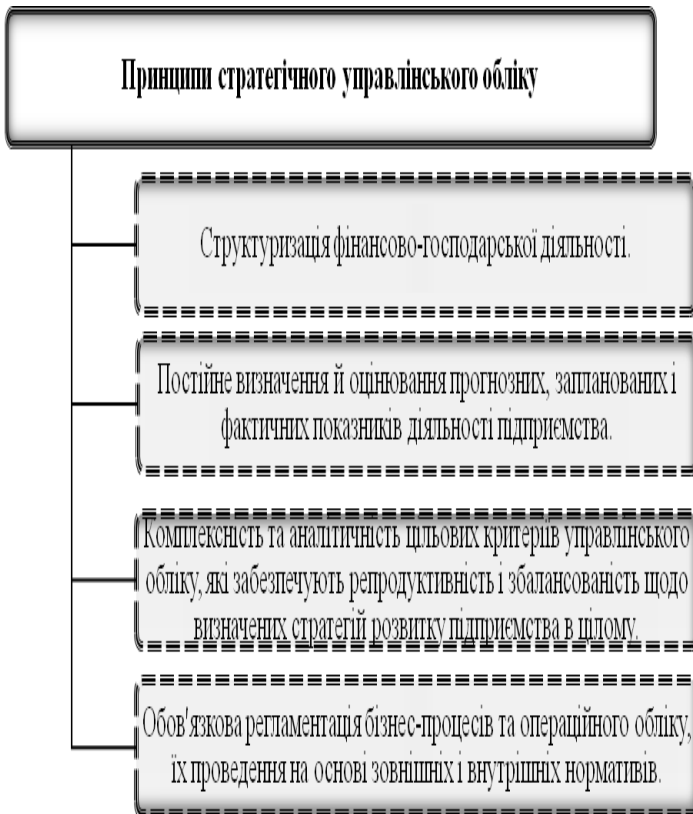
Принципи стратегічного управлінського обліку

Структуризація фінансово-господарської діяльності.

Постійне визначення й оцінювання прогнозних, запланованих і фактичних показників діяльності підприємства.

Комплексність та аналітичність цільових критеріїв управлінського обліку, які забезпечують репродуктивність і збалансованість щодо визначених стратегій розвитку підприємства в цілому.

Обов'язкова регламентація бізнес-процесів та операційного обліку, їх проведення на основі зовнішніх і внутрішніх нормативів.